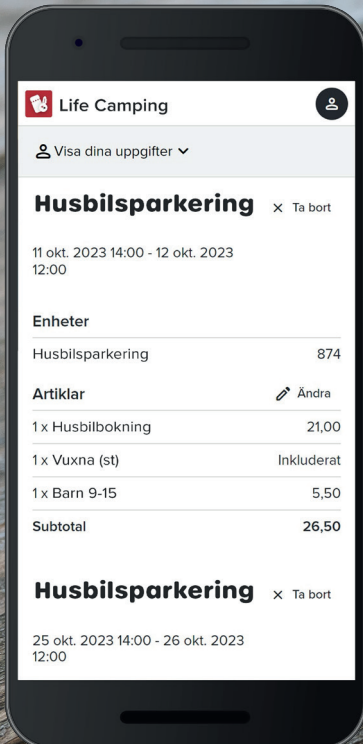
Life Camping

Visa dina uppgifter

Husbilsparkering
× Ta bort

11 okt. 2023 14:00 - 12 okt. 2023 12:00

Enheter

| Husbilsparkering | 874 |
|---|---|

Artiklar
Ändra

| 1 x Husbilbokning | 21,00 |
|---|---|
| 1 x Vuxna (st) | Inkluderat |
| 1 x Barn 9-15 | 5,50 |
| Subtotal | 26,50 |

Husbilsparkering
× Ta bort

25 okt. 2023 14:00 - 26 okt. 2023 12:00